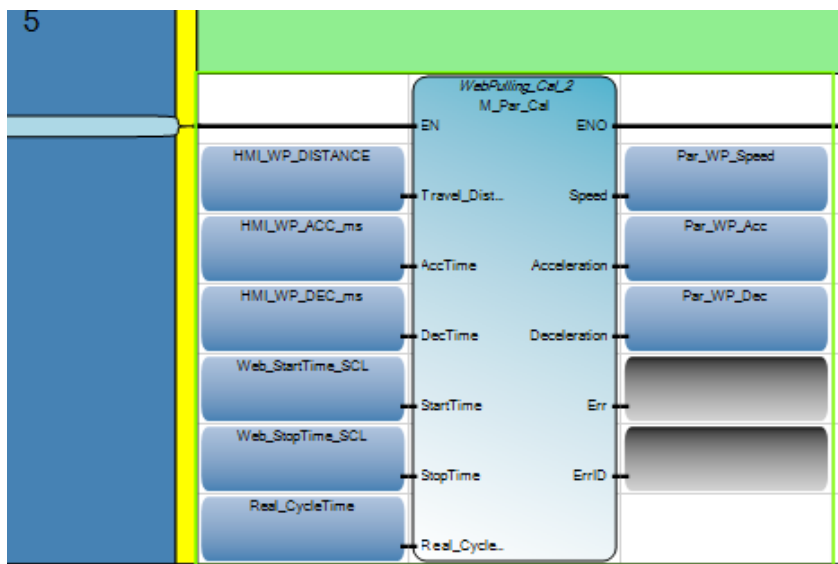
5

WebPulling_Cal_2
M_Par_Cal

EN
ENO

HMI_WP_DISTANCE
Travel_Dist...
Speed
Par_WP_Speed

HMI_WP_ACC_ms
AccTime
Acceleration
Par_WP_Acc

HMI_WP_DEC_ms
DecTime
Deceleration
Par_WP_Dec

Web_StartTime_SCL
StartTime
Err

Web_StopTime_SCL
StopTime
ErrID

Real_CycleTime
Real_Cycle..